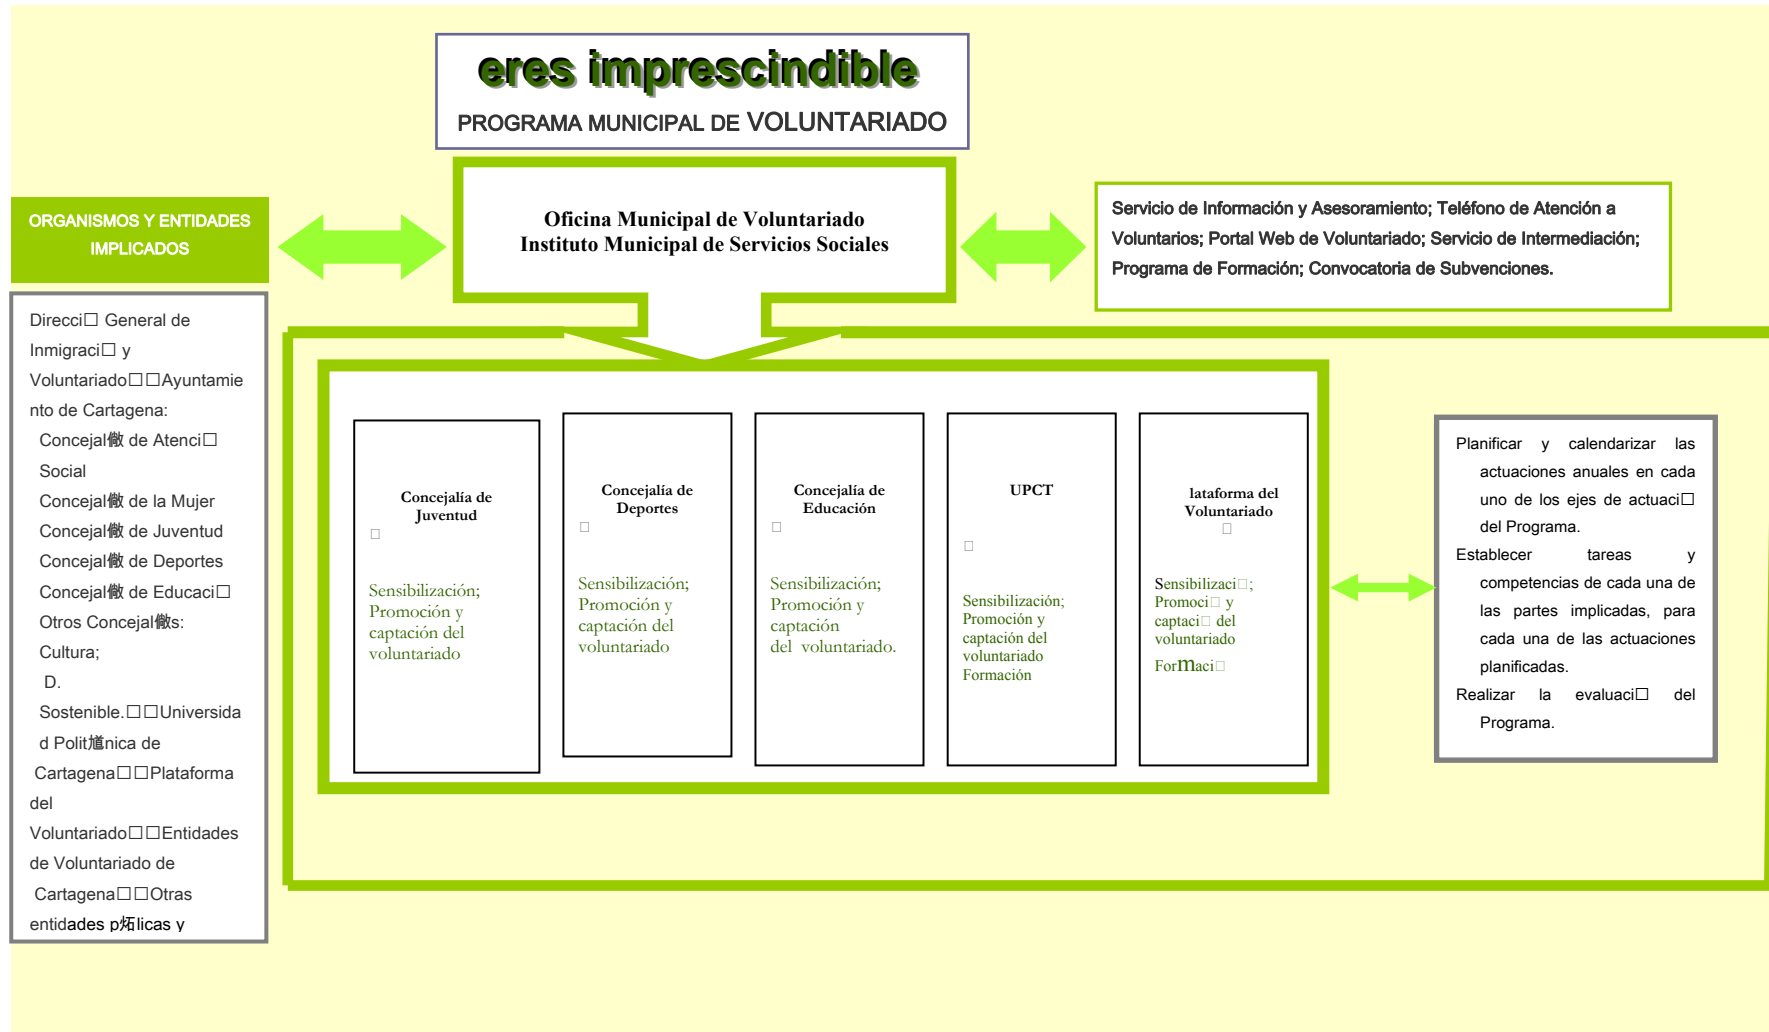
eres imprescindible
PROGRAMA MUNICIPAL DE VOLUNTARIADO

ORGANISMOS Y ENTIDADES IMPLICADOS

Oficina Municipal de Voluntariado
Instituto Municipal de Servicios Sociales

Servicio de Información y Asesoramiento; Teléfono de Atención a Voluntarios; Portal Web de Voluntariado; Servicio de Intermediación; Programa de Formación; Convocatoria de Subvenciones.

Direcci□ General de Inmigraci□ y Voluntariado□□Ayuntamiento de Cartagena:
Concejal儆 de Atenci□ Social
Concejal儆 de la Mujer
Concejal儆 de Juventud
Concejal儆 de Deportes
Concejal儆 de Educaci□
Otros Concejal儆s: Cultura;
D.
Sostenible.□□Universidad Polit埴nica de Cartagena□□Plataforma del Voluntariado□□Entidades de Voluntariado de Cartagena□□Otras entidades p炻licas y

Concejalía de Juventud
□
Sensibilización; Promoción y captación del voluntariado

Concejalía de Deportes
□
Sensibilización; Promoción y captación del voluntariado

Concejalía de Educación
□
Sensibilización; Promoción y captación del voluntariado.

UPCT
□
Sensibilización; Promoción y captación del voluntariado Formación

lataforma del Voluntariado
□
Sensibilizaci□; Promoci□ y captaci□ del voluntariado ForMaci□

Planificar y calendarizar las actuaciones anuales en cada uno de los ejes de actuaci□ del Programa.
Establecer tareas y competencias de cada una de las partes implicadas, para cada una de las actuaciones planificadas.
Realizar la evaluaci□ del Programa.